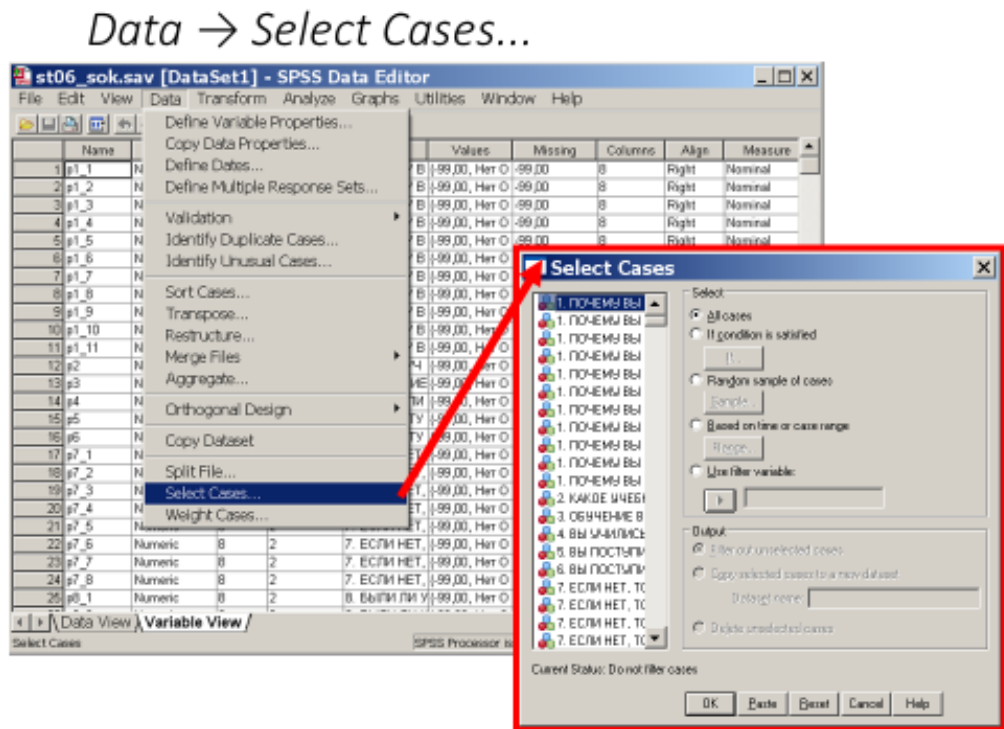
Data → Select Cases...

st06_sok.sav [DataSet1] - SPSS Data Editor

File Edit View Data Transform Analyze Graphs Utilities Window Help

Define Variable Properties...
Copy Data Properties...
Define Dates...
Define Multiple Response Sets...
Validation
Identify Duplicate Cases...
Identify Unusual Cases...
Sort Cases...
Transpose...
Restructure...
Merge Files
Aggregate...
Orthogonal Design
Copy Dataset
Split File...
Select Cases...
Weight Cases...

| | Name | | | | Values | Missing | Columns | Align | Measure |
|---|---|---|---|---|---|---|---|---|---|
| 1 | p1_1 | N | | | {-99,00, Нет О | -99,00 | 8 | Right | Nominal |
| 2 | p1_2 | N | | | {-99,00, Нет О | -99,00 | 8 | Right | Nominal |
| 3 | p1_3 | N | | | {-99,00, Нет О | -99,00 | 8 | Right | Nominal |
| 4 | p1_4 | N | | | {-99,00, Нет О | -99,00 | 8 | Right | Nominal |
| 5 | p1_5 | N | | | {-99,00, Нет О | -99,00 | 8 | Right | Nominal |
| 6 | p1_6 | N | | | | | | | |
| 7 | p1_7 | N | | | | | | | |
| 8 | p1_8 | N | | | | | | | |
| 9 | p1_9 | N | | | | | | | |
| 10 | p1_10 | N | | | | | | | |
| 11 | p1_11 | N | | | | | | | |
| 12 | p2 | N | | | | | | | |
| 13 | p3 | N | | | | | | | |
| 14 | p4 | N | | | | | | | |
| 15 | p5 | N | | | | | | | |
| 16 | p6 | N | | | | | | | |
| 17 | p7_1 | N | | | | | | | |
| 18 | p7_2 | N | | | | | | | |
| 19 | p7_3 | N | | | | | | | |
| 20 | p7_4 | N | | | | | | | |
| 21 | p7_5 | Numeric | | | | | | | |
| 22 | p7_6 | Numeric | 8 | 2 | 7. ЕСЛИ НЕТ, | {-99,00, Нет О | | | |
| 23 | p7_7 | Numeric | 8 | 2 | 7. ЕСЛИ НЕТ, | {-99,00, Нет О | | | |
| 24 | p7_8 | Numeric | 8 | 2 | 7. ЕСЛИ НЕТ, | {-99,00, Нет О | | | |
| 25 | p8_1 | Numeric | 8 | 2 | 8. БЫЛИ ЛИ У | {-99,00, Нет О | | | |

Data View / Variable View
Select Cases
SPSS Processor is

Select Cases

1. ПОЧЕМУ ВЫ
1. ПОЧЕМУ ВЫ
1. ПОЧЕМУ ВЫ
1. ПОЧЕМУ ВЫ
1. ПОЧЕМУ ВЫ
1. ПОЧЕМУ ВЫ
1. ПОЧЕМУ ВЫ
1. ПОЧЕМУ ВЫ
1. ПОЧЕМУ ВЫ
1. ПОЧЕМУ ВЫ
1. ПОЧЕМУ ВЫ
2. КАКОЕ УЧЕБ
3. ОБУЧЕНИЕ В
4. ВЫ УЧИЛИСЬ
5. ВЫ ПОСТУПИ
6. ВЫ ПОСТУПИ
7. ЕСЛИ НЕТ, ТО
7. ЕСЛИ НЕТ, ТО
7. ЕСЛИ НЕТ, ТО
7. ЕСЛИ НЕТ, ТО

Select
All cases
If condition is satisfied
If...
Random sample of cases
Sample...
Based on time or case range
Range...
Use filter variable:

Output
Filter out unselected cases
Copy selected cases to a new dataset
Dataset name:
Delete unselected cases

Current Status: Do not filter cases

OK Paste Reset Cancel Help